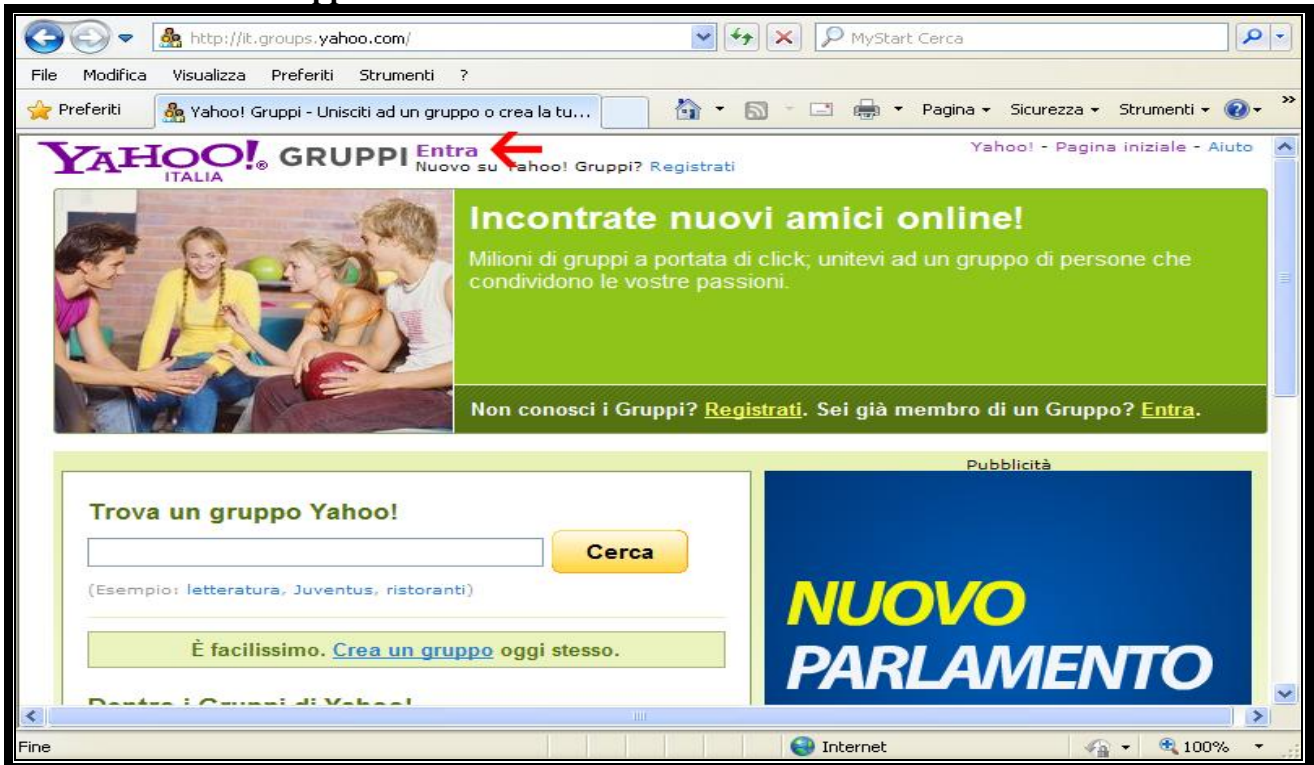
http://it.groups.yahoo.com/

MyStart Cerca

File Modifica Visualizza Preferiti Strumenti ?

Preferiti

Yahoo! Gruppi - Unisciti ad un gruppo o crea la tu...

Pagina ▾ Sicurezza ▾ Strumenti ▾

YAHOO! ITALIA GRUPPI Entra
Nuovo su Yahoo! Gruppi? Registrati

Yahoo! - Pagina iniziale - Aiuto

Incontrate nuovi amici online!

Milioni di gruppi a portata di click; unitevi ad un gruppo di persone che condividono le vostre passioni.

Non conosci i Gruppi? Registrati. Sei già membro di un Gruppo? Entra.

Pubblicità

Trova un gruppo Yahoo!

Cerca

(Esempio: letteratura, Juventus, ristoranti)

È facilissimo. Crea un gruppo oggi stesso.

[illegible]

NUOVO PARLAMENTO

Fine

Internet

100%